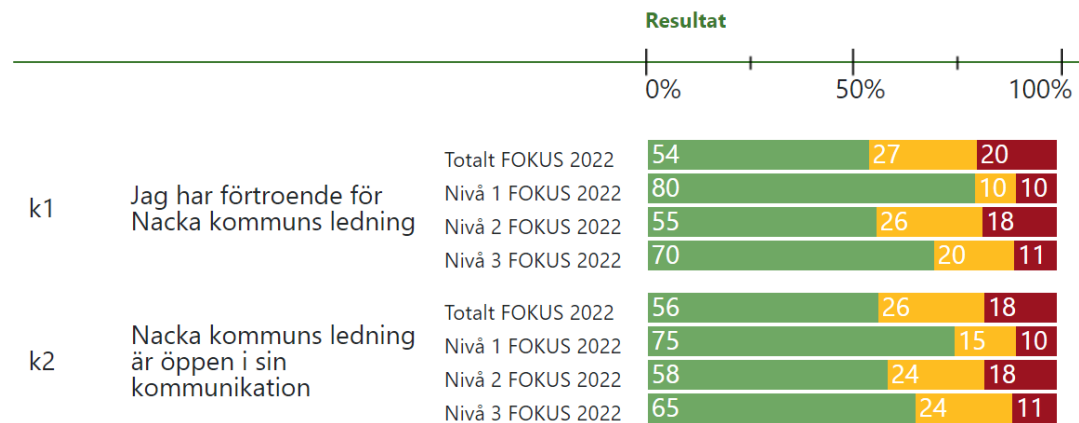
Resultat

0% 50% 100%

| | | | | | |
|---|---|---|---|---|---|
| k1 | Jag har förtroende för Nacka kommuns ledning | Totalt FOKUS 2022 | 54 | 27 | 20 |
| | | Nivå 1 FOKUS 2022 | 80 | 10 | 10 |
| | | Nivå 2 FOKUS 2022 | 55 | 26 | 18 |
| | | Nivå 3 FOKUS 2022 | 70 | 20 | 11 |
| k2 | Nacka kommuns ledning är öppen i sin kommunikation | Totalt FOKUS 2022 | 56 | 26 | 18 |
| | | Nivå 1 FOKUS 2022 | 75 | 15 | 10 |
| | | Nivå 2 FOKUS 2022 | 58 | 24 | 18 |
| | | Nivå 3 FOKUS 2022 | 65 | 24 | 11 |